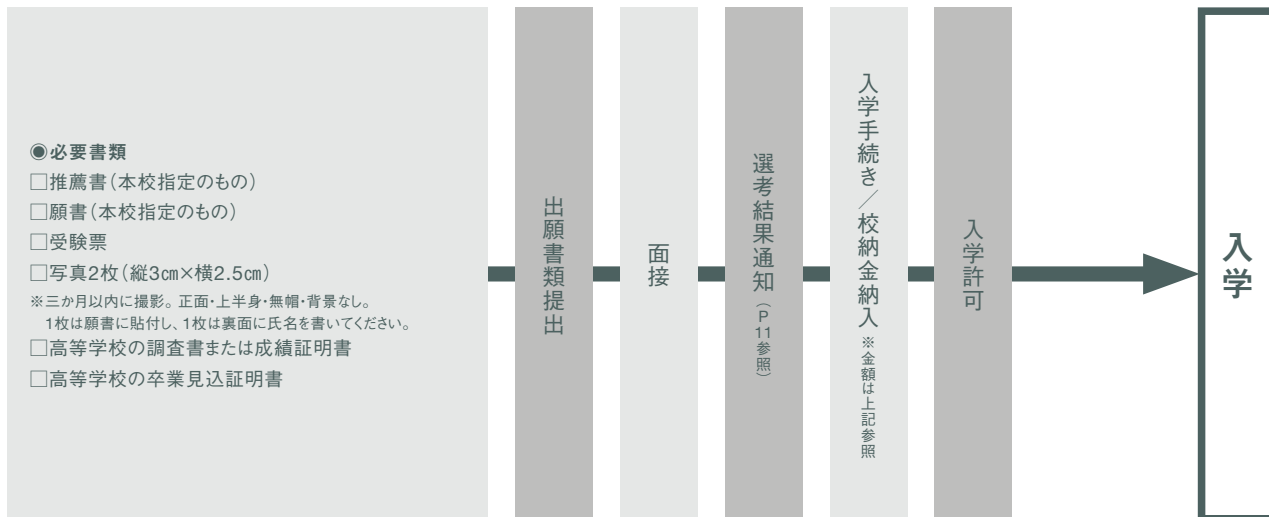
◉必要書類
□推薦書（本校指定のもの）
□願書（本校指定のもの）
□受験票
□写真2枚（縦3㎝×横2.5㎝）
※三か月以内に撮影。正面・上半身・無帽・背景なし。
1枚は願書に貼付し、1枚は裏面に氏名を書いてください。
□高等学校の調査書または成績証明書
□高等学校の卒業見込証明書

出願書類提出

面接

選考結果通知（P11参照）

入学手続き／校納金納入 ※金額は上記参照

入学許可

入学